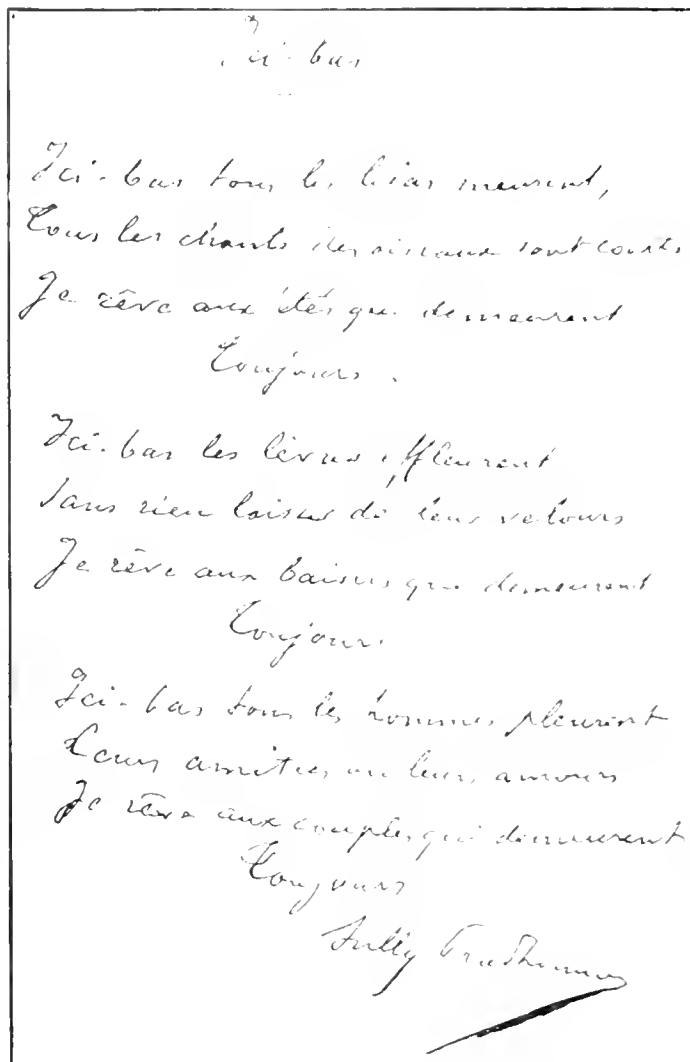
Ici-bas

Ici-bas tous les lilas meurent,
Tous les chants des oiseaux sont courts,
Je rêve aux étés qui demeurent
Toujours.

Ici-bas les lèvres effleurent
Sans rien laisser de leur velours
Je rêve aux baisers qui demeurent
Toujours.

Ici-bas tous les hommes pleurent
Leurs amitiés ou leurs amours
Je rêve aux couples qui demeurent
Toujours

Sully Prudhomme